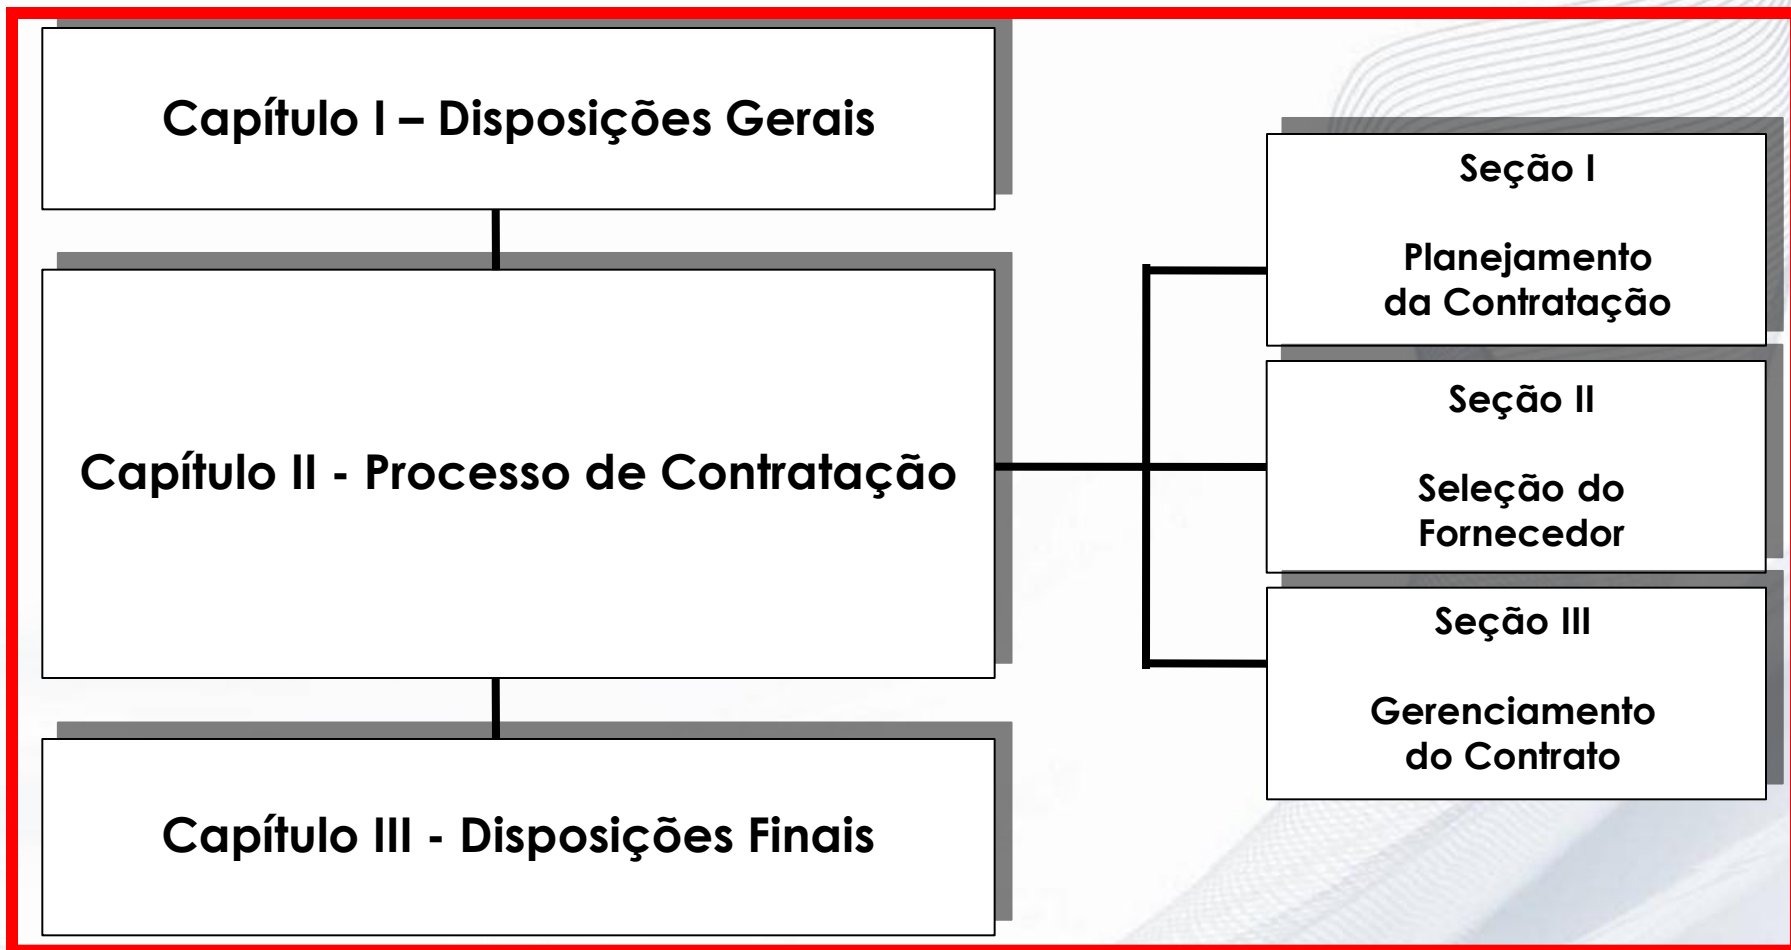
Capítulo I – Disposições Gerais

Capítulo II - Processo de Contratação

Capítulo III - Disposições Finais

Seção I

Planejamento da Contratação

Seção II

Seleção do Fornecedor

Seção III

Gerenciamento do Contrato